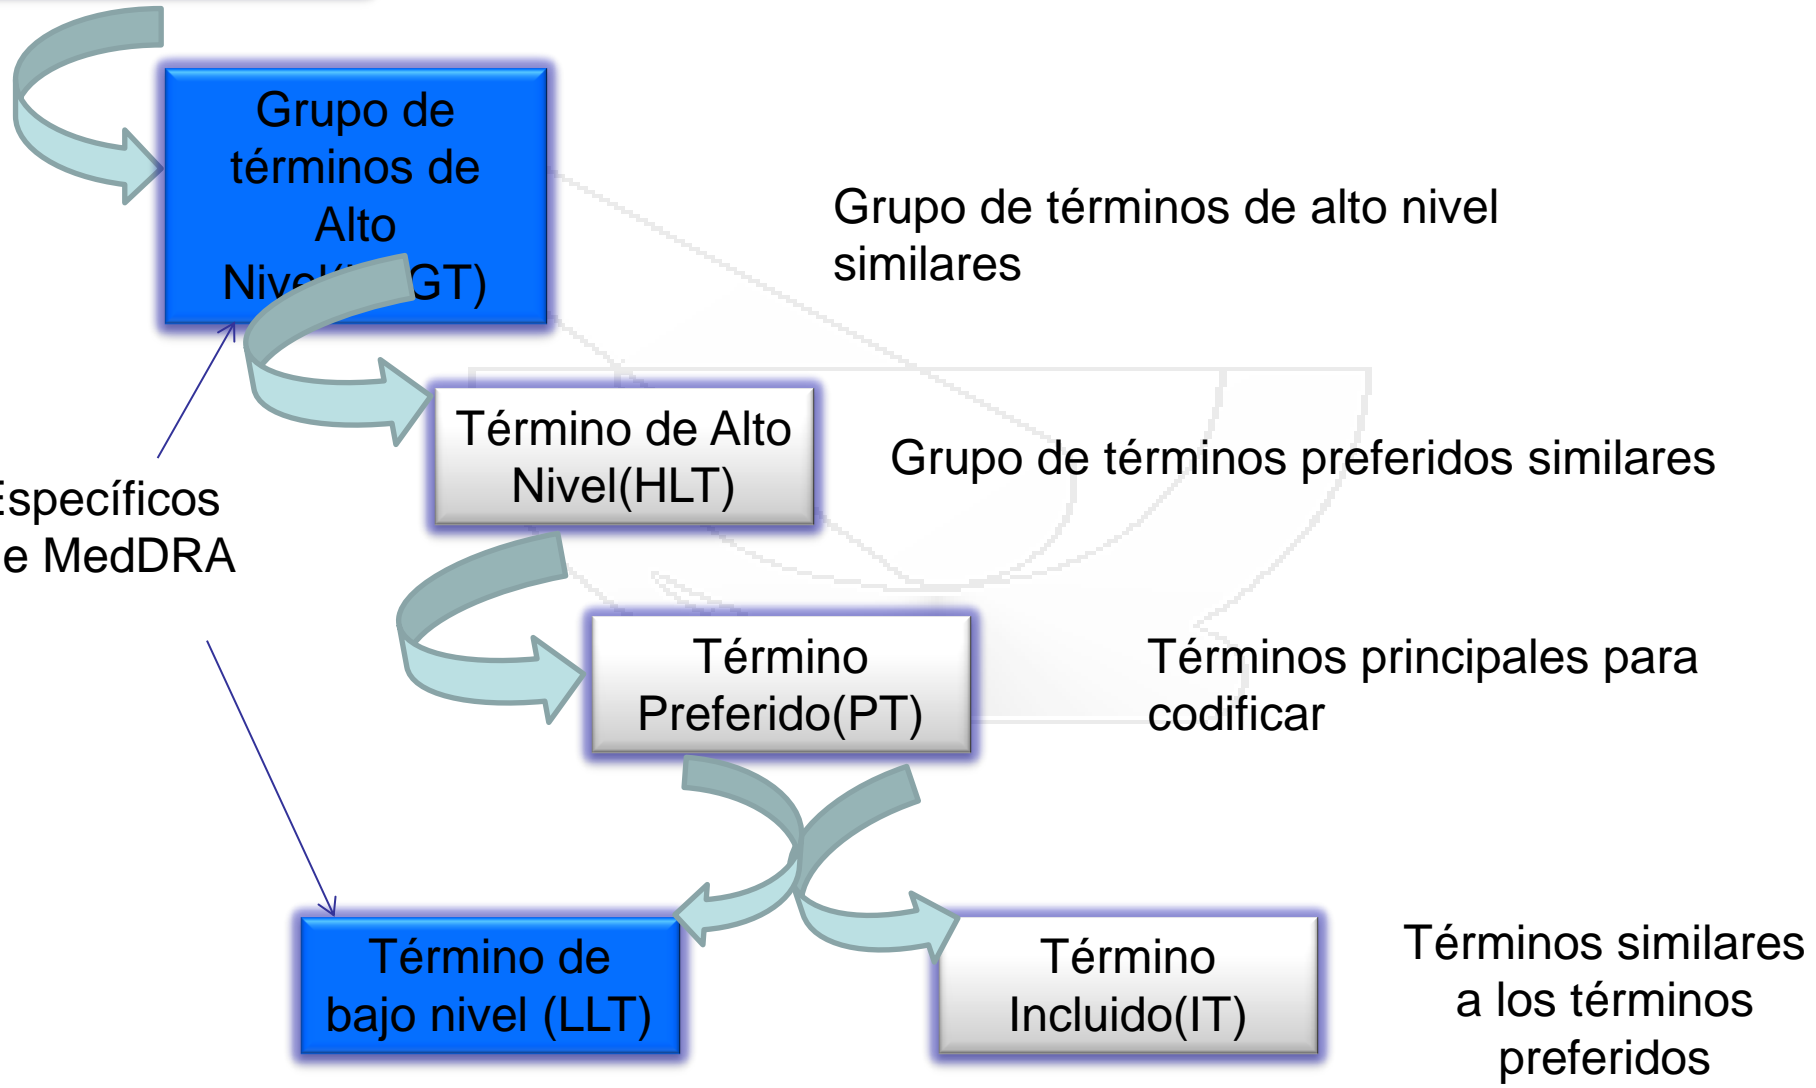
Grupo de términos de Alto Nive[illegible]GT)

Grupo de términos de alto nivel similares

Término de Alto Nivel(HLT)

Grupo de términos preferidos similares

Específicos
e MedDRA

Término Preferido(PT)

Términos principales para codificar

Término de bajo nivel (LLT)

Término Incluido(IT)

Términos similares a los términos preferidos